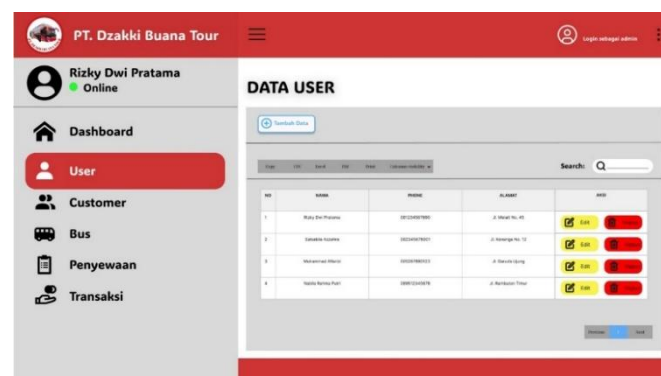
PT. Dzakki Buana Tour

Login sebagai admin

Rizky Dwi Pratama
Online

Dashboard
User
Customer
Bus
Penyewaan
Transaksi

DATA USER

Tambah Data

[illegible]

Search:

| NO | NAMA | PHONE | ALAMAT | AKSI |
|---|---|---|---|---|
| 1 | Rizky Dwi Pratama | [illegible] | Jl. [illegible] | Edit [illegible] |
| 2 | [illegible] | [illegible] | Jl. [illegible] | Edit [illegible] |
| 3 | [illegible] | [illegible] | Jl. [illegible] | Edit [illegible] |
| 4 | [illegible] | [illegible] | Jl. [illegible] | Edit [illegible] |

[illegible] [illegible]